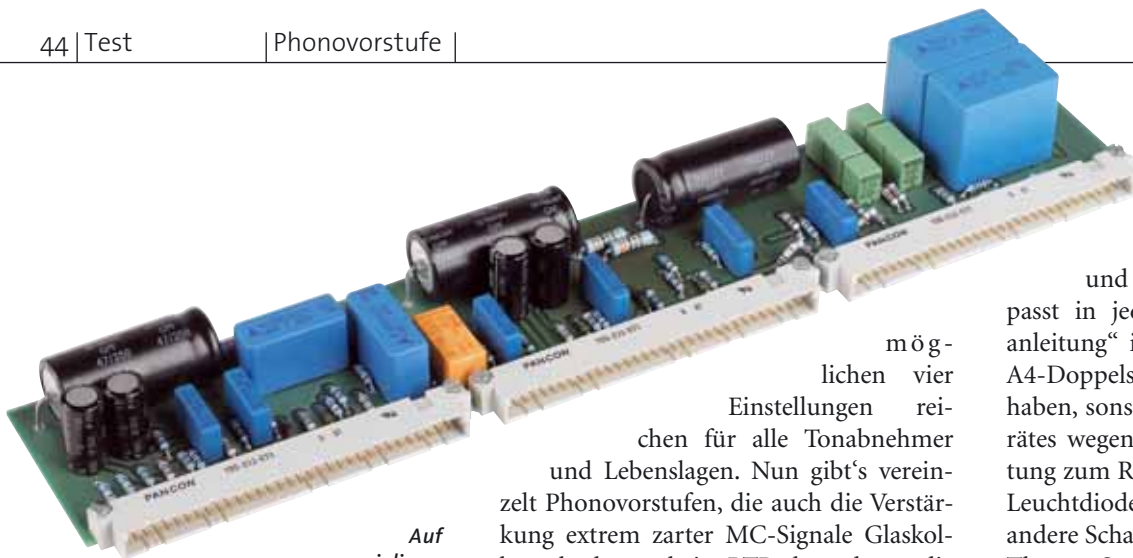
44 | Test | Phonovorstufe |

möglichen vier Einstellungen reichen für alle Tonabnehmer und Lebenslagen. Nun gibt's vereinzelt Phonovorstufen, die auch die Verstärkung extrem zarter MC-Signale Glaskol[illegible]

Auf

und passt in je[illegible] anleitung" i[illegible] A4-Doppels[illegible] haben, sons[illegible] rätes wegen tung zum R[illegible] Leuchtdiod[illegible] andere Scha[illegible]